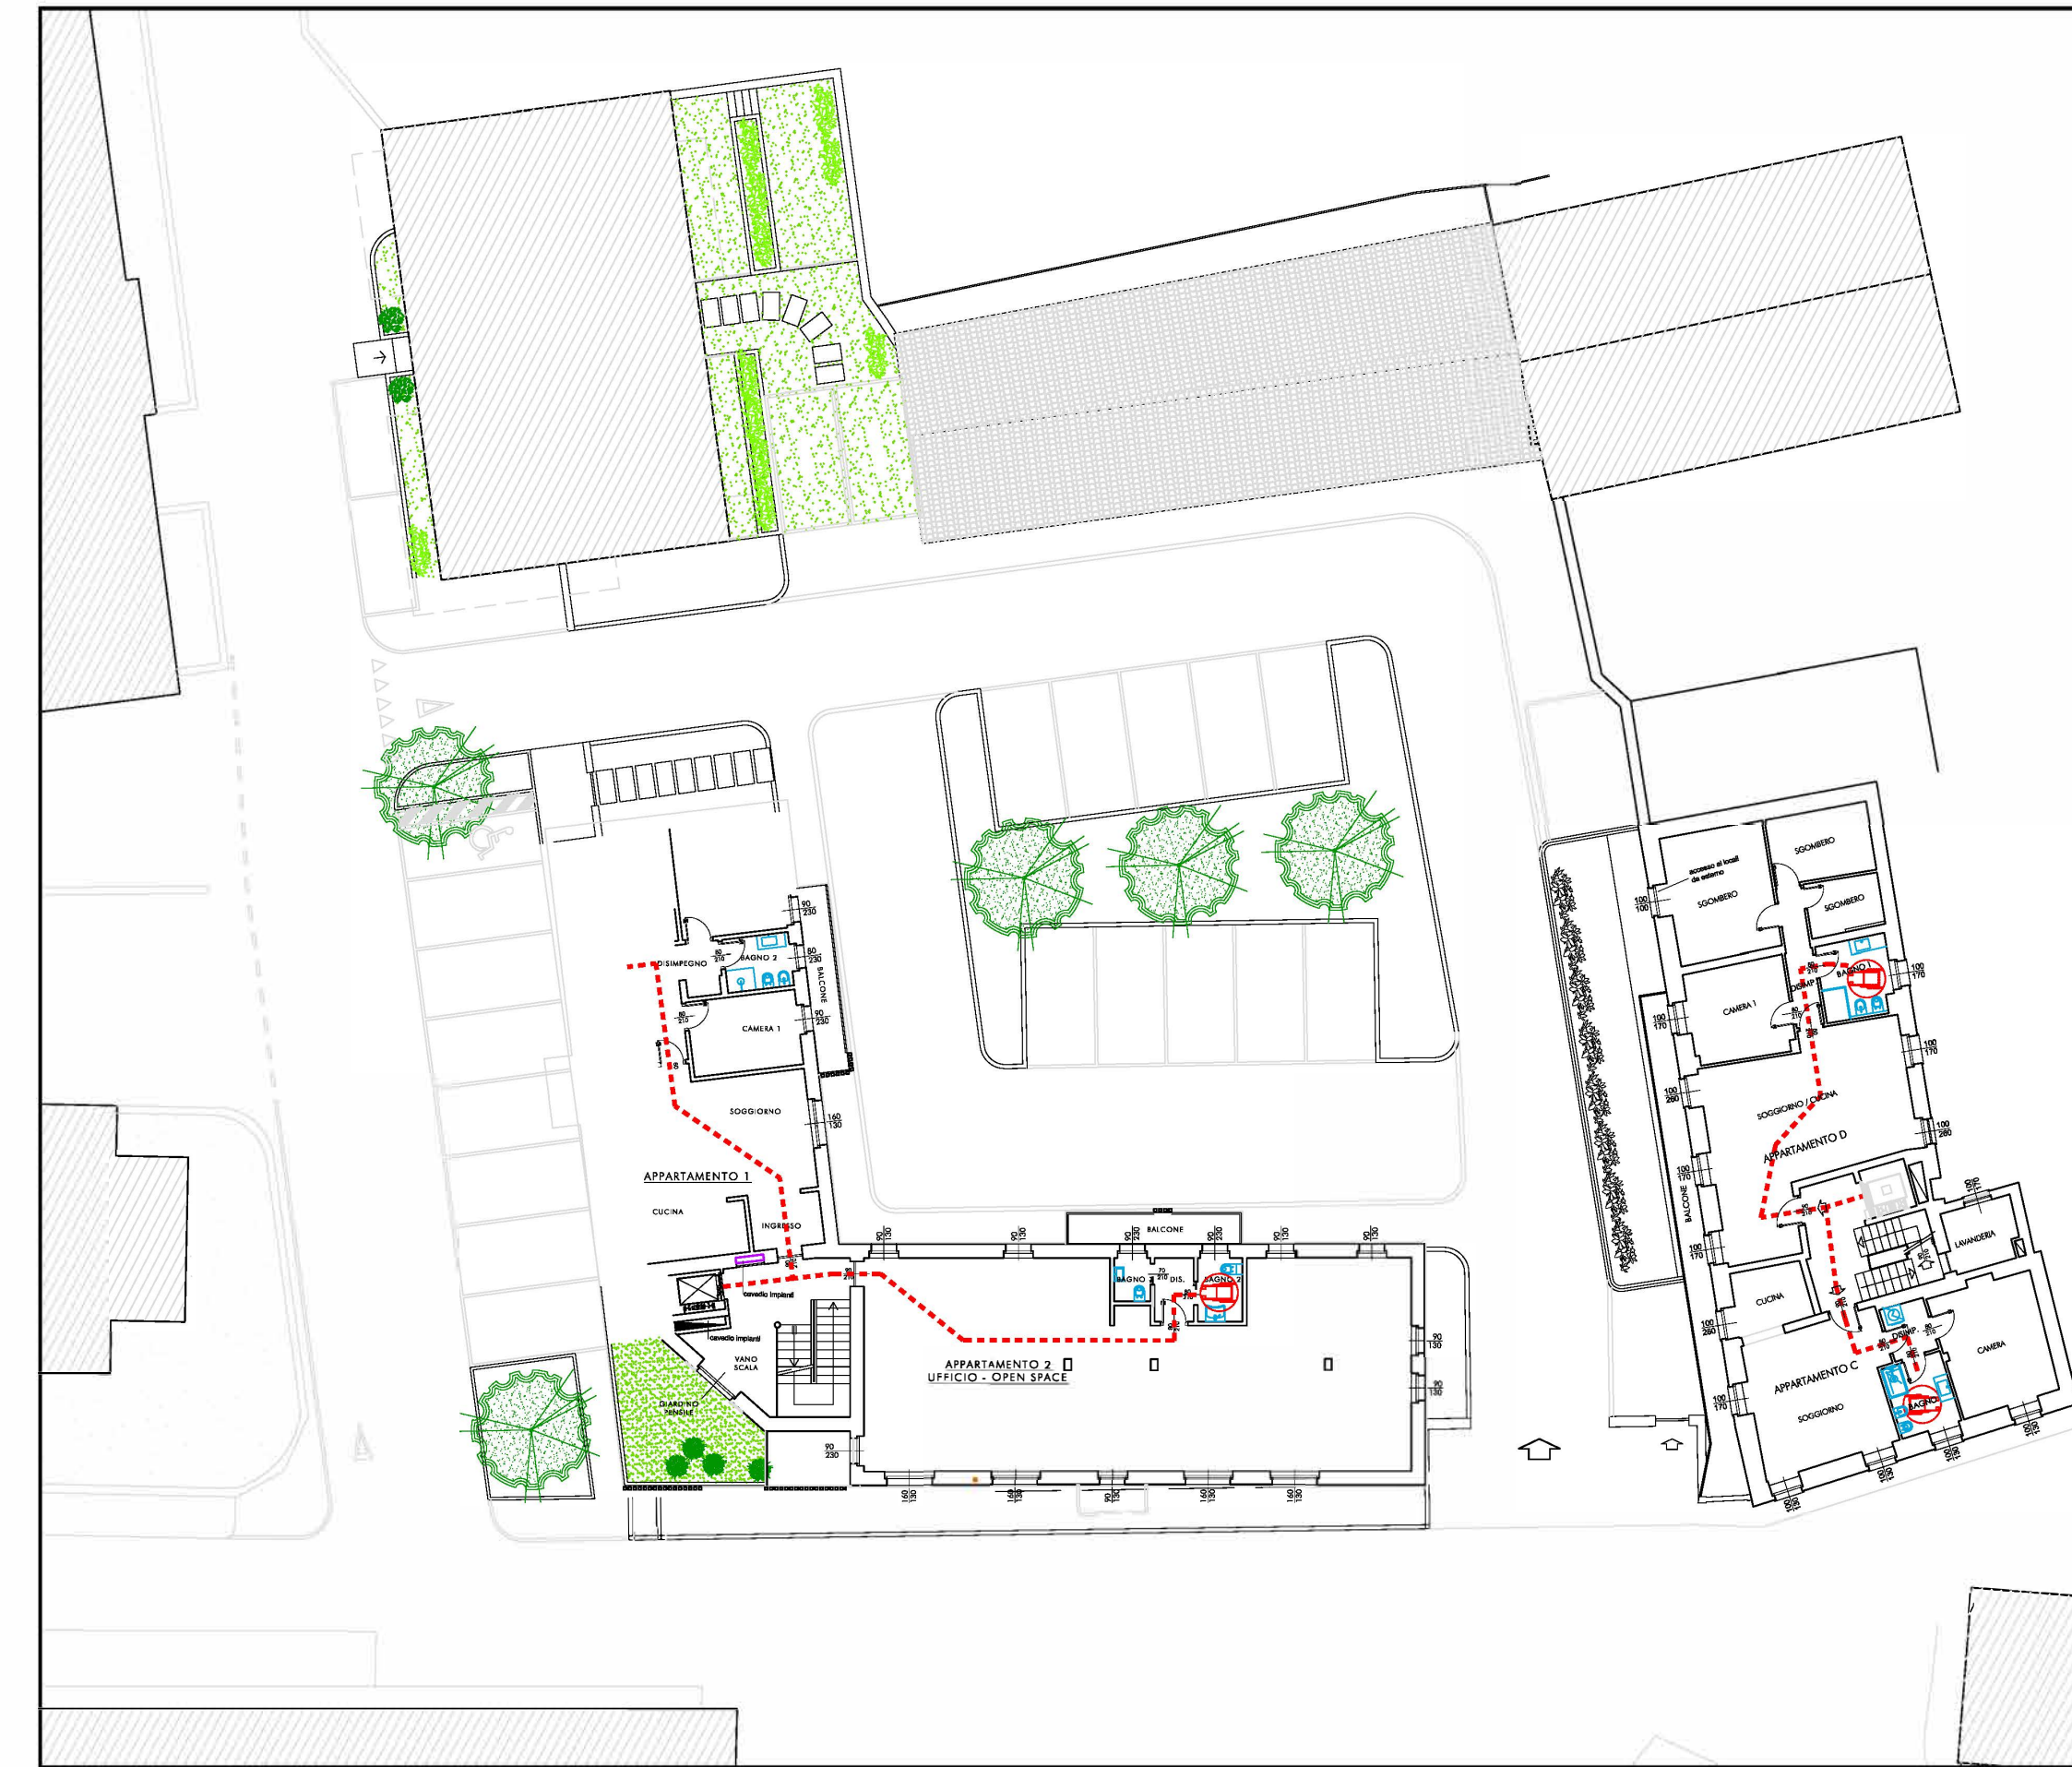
DISIMPEGNO
BAGNO 2
BALCONE
CAMERA 1
SOGGIORNO
APPARTAMENTO 1
CUCINA
INGRESSO
cavedio impianti
cavedio impianti
VANO SCALA
GIARDINO PENSILE
BALCONE
BAGNO 1
DIS.
BAGNO 2
APPARTAMENTO 2
UFFICIO - OPEN SPACE
accesso ai locali da esterno
SGOMBERO
SGOMBERO
SGOMBERO
BAGNO 1
DISIMP.
CAMERA 1
SOGGIORNO / CUCINA
APPARTAMENTO D
BALCONE
LAVANDERIA
CUCINA
DISIMP.
CAMERA
APPARTAMENTO C
SOGGIORNO
BAGNO
$\frac{90}{230}$
$\frac{80}{210}$
$\frac{80}{230}$
$\frac{90}{230}$
$\frac{80}{210}$
$\frac{160}{130}$
$\frac{90}{130}$
$\frac{90}{130}$
$\frac{90}{230}$
$\frac{90}{230}$
$\frac{90}{130}$
$\frac{90}{130}$
$\frac{70}{210}$
$\frac{90}{130}$
$\frac{90}{130}$
$\frac{90}{230}$
$\frac{160}{130}$
$\frac{160}{130}$
$\frac{90}{130}$
$\frac{160}{130}$
$\frac{160}{130}$
$\frac{100}{100}$
$\frac{100}{170}$
$\frac{100}{170}$
$\frac{100}{170}$
$\frac{100}{260}$
$\frac{100}{260}$
$\frac{100}{170}$
$\frac{100}{170}$
$\frac{100}{170}$
$\frac{100}{260}$
$\frac{100}{170}$
$\frac{100}{130}$
$\frac{100}{130}$
$\frac{100}{130}$
$\frac{100}{130}$
$\frac{80}{210}$
$\frac{80}{210}$
$\frac{80}{210}$